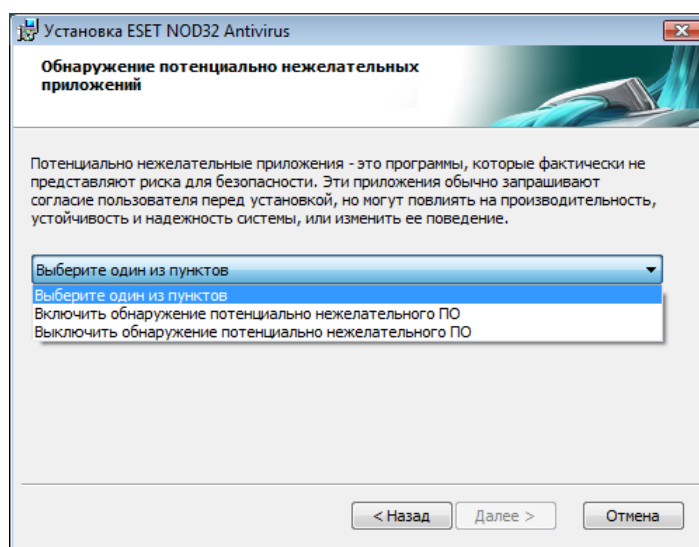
Установка ESET NOD32 Antivirus

Обнаружение потенциально нежелательных приложений

Потенциально нежелательные приложения - это программы, которые фактически не представляют риска для безопасности. Эти приложения обычно запрашивают согласие пользователя перед установкой, но могут повлиять на производительность, устойчивость и надежность системы, или изменить ее поведение.

Выберите один из пунктов

Выберите один из пунктов
Включить обнаружение потенциально нежелательного ПО
Выключить обнаружение потенциально нежелательного ПО

< Назад
Далее >
Отмена